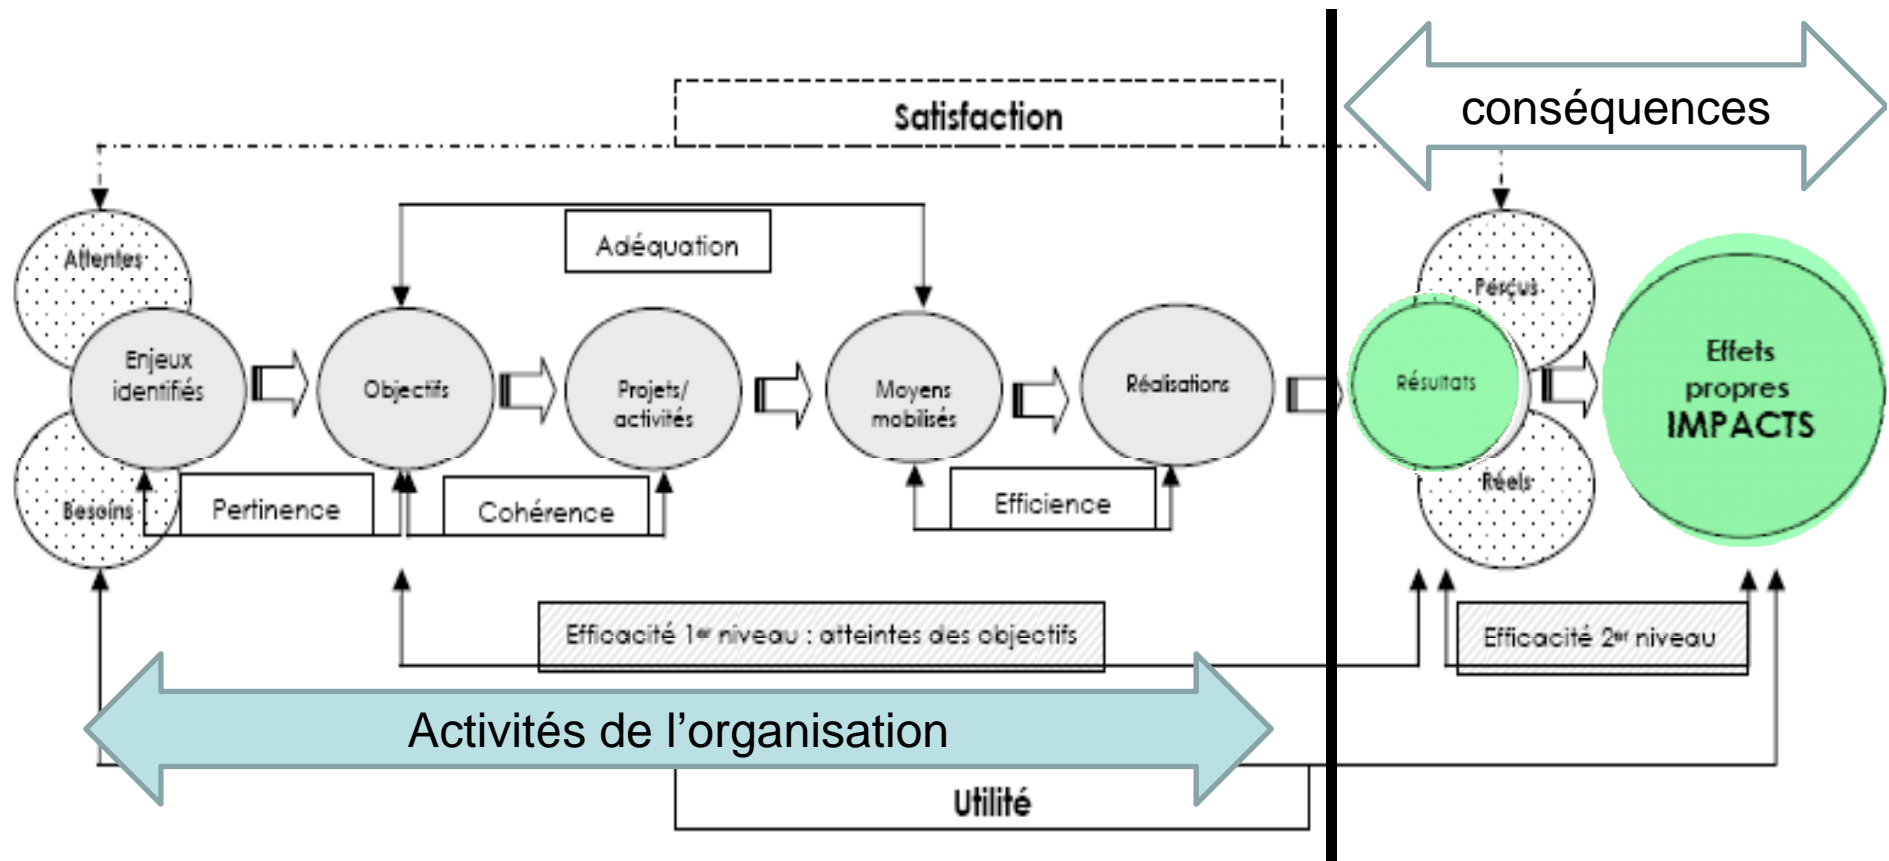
Satisfaction

conséquences

Adéquation

Attentes

Enjeux identifiés

Besoins

Objectifs

Projets/ activités

Moyens mobilisés

Réalisations

Perçus

Résultats

Réels

Effets propres IMPACTS

Pertinence

Cohérence

Efficience

Efficacité 1$^{er}$ niveau : atteintes des objectifs

Efficacité 2$^{nd}$ niveau

Activités de l'organisation

Utilité